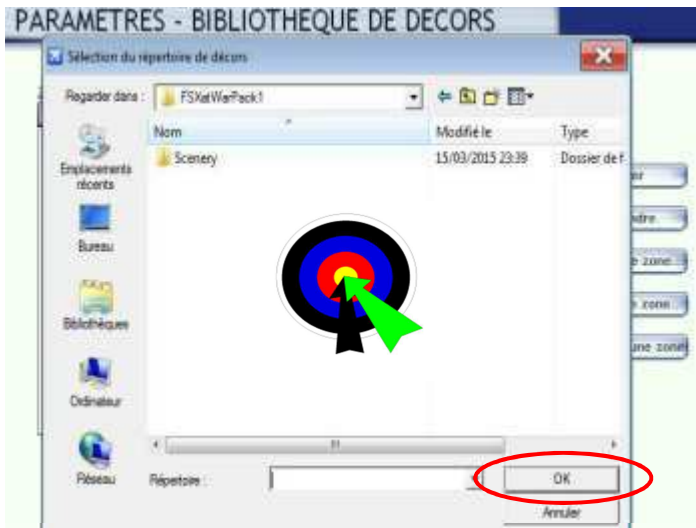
PARAMETRES - BIBLIOTHEQUE DE DECORS

Sélection du répertoire de décors

Regarder dans : FSXatWarPack1

Nom
Modifié le
Type

Scenery
15/03/2015 23:39
Dossier de f

Emplacements récents

Bureau

Bibliothèques

Ordinateur

Réseau

Répertoire :

OK

Annuler

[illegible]er

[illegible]dre

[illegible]e zone

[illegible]e zone

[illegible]une zone